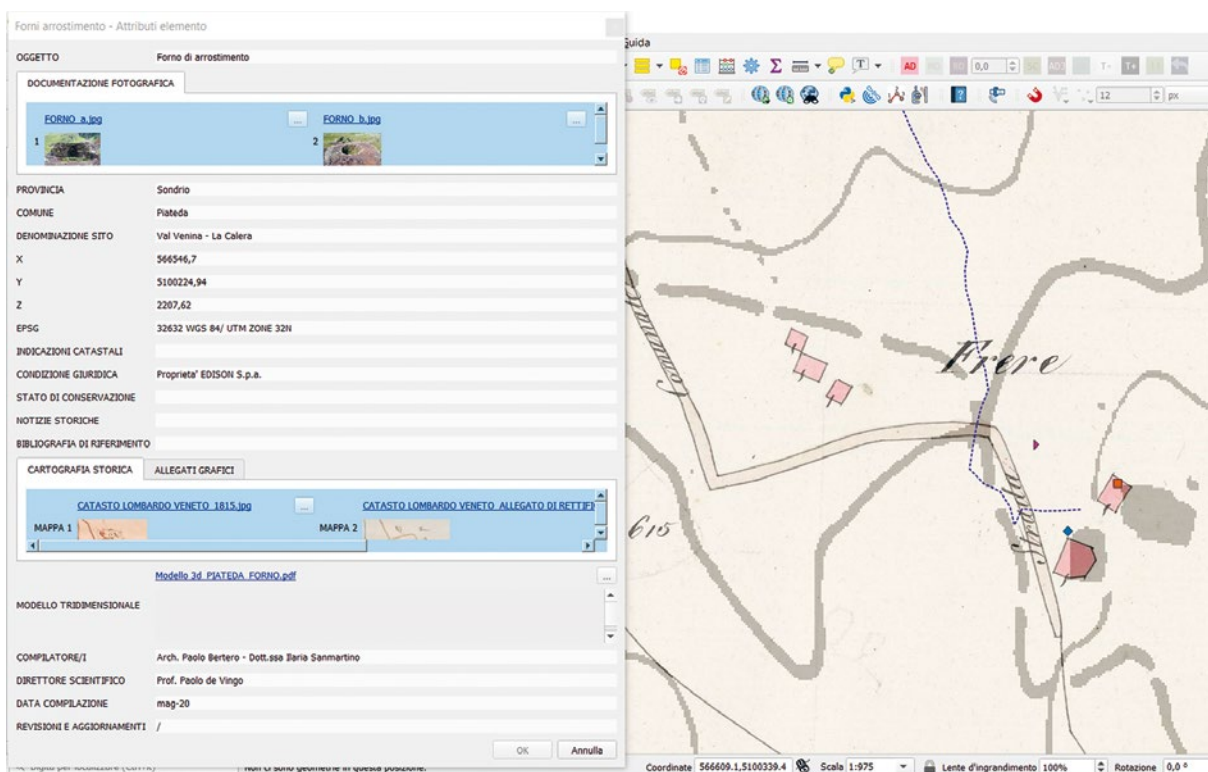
Forni arrostimento - Attributi elemento

Guida

| OGGETTO | Forno di arrostimento |
|---|---|

DOCUMENTAZIONE FOTOGRAFICA

1 FORNO_a.jpg ...
2 FORNO_b.jpg ...

| PROVINCIA | Sondrio |
|---|---|
| COMUNE | Piateda |
| DENOMINAZIONE SITO | Val Venina - La Calera |
| X | 566546,7 |
| Y | 5100224,94 |
| Z | 2207,62 |
| EPSG | 32632 WGS 84/ UTM ZONE 32N |
| INDICAZIONI CATASTALI | |
| CONDIZIONE GIURIDICA | Proprieta' EDISON S.p.a. |
| STATO DI CONSERVAZIONE | |
| NOTIZIE STORICHE | |
| BIBLIOGRAFIA DI RIFERIMENTO | |

CARTOGRAFIA STORICA | ALLEGATI GRAFICI

MAPPA 1 CATASTO LOMBARDO VENETO 1815.jpg ...
MAPPA 2 CATASTO LOMBARDO VENETO ALLEGATO DI RETTIFI

| MODELLO TRIDIMENSIONALE | Modello 3d PIATEDA FORNO.pdf |
|---|---|
| COMPILATORE/I | Arch. Paolo Bertero - Dott.ssa Ilaria Sanmartino |
| DIRETTORE SCIENTIFICO | Prof. Paolo de Vingo |
| DATA COMPILAZIONE | mag-20 |
| REVISIONI E AGGIORNAMENTI | / |

OK Annulla

0,0 12 px

Frere

615

Non ci sono geometrie in questa posizione.

Coordinate 566609.1,5100339.4 Scala 1:975 Lente d'ingrandimento 100% Rotazione 0,0 °